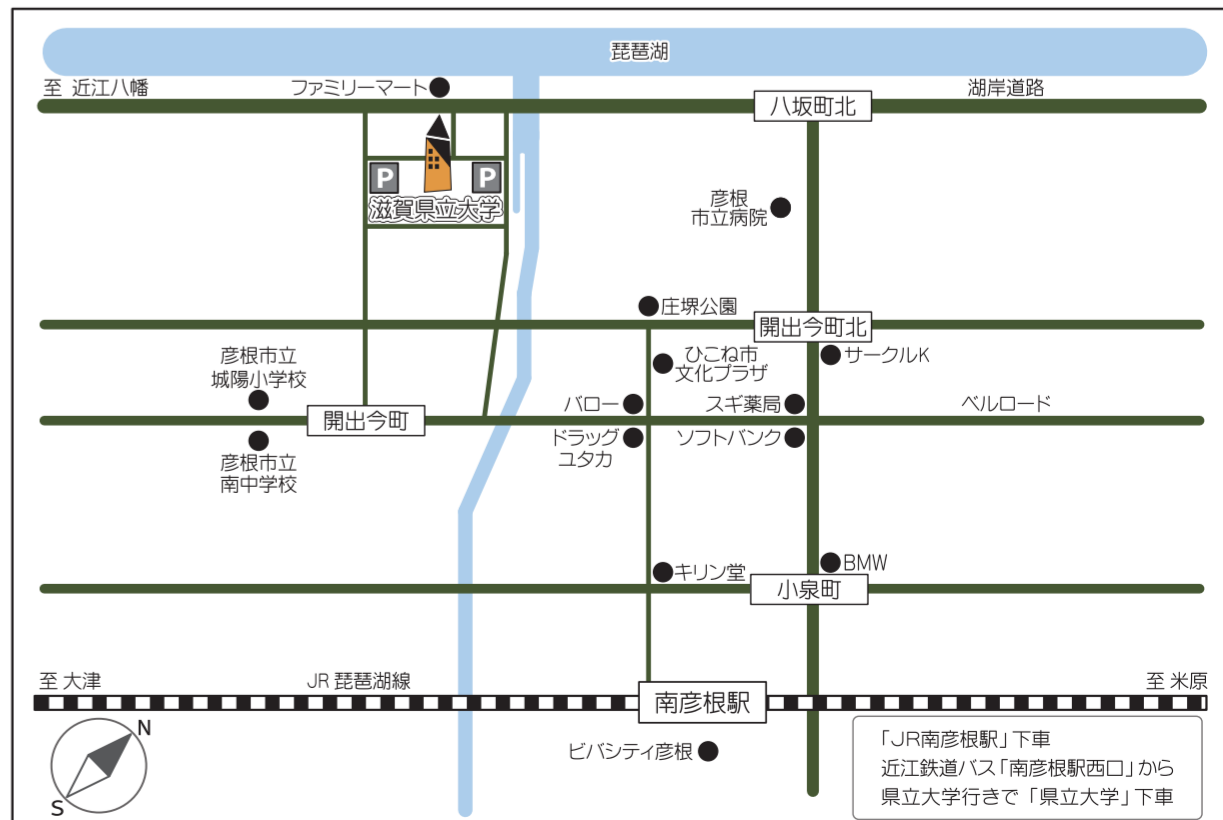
琵琶湖

至 近江八幡

ファミリーマート

湖岸道路

八坂町北

P P

滋賀県立大学

彦根市立病院

庄堺公園

開出今町北

彦根市立城陽小学校

ひこね市文化プラザ

サークルK

バロー

スギ薬局

ベルロード

開出今町

ドラッグユタカ

ソフトバンク

彦根市立南中学校

BMW

キリン堂

小泉町

至 大津

JR 琵琶湖線

南彦根駅

至 米原

N

S

ビバシティ彦根

「JR南彦根駅」下車
近江鉄道バス「南彦根駅西口」から
県立大学行きで「県立大学」下車